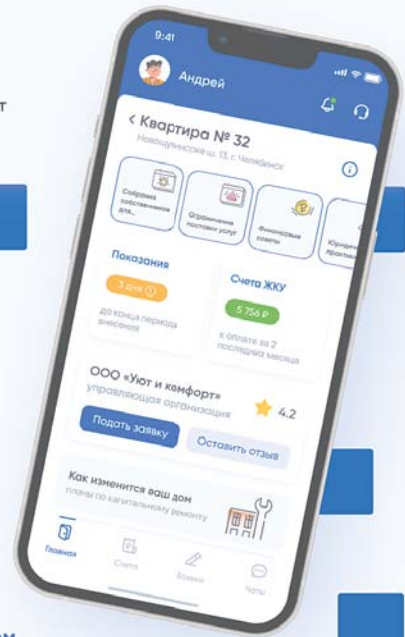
т

9:41

Андрей

< Квартира № 32

Новоцилинская ш. 13, г. Челябинск

Собрания собственников для...

Ограничение поставки услуг

Финансовые советы

Юридическая практика

Показания

3 дня

до конца периода внесения

Счета ЖКУ

5 756 ₽

к оплате за 2 последних месяца

ООО «Уют и комфорт»

управляющая организация

4.2

Подать заявку

Оставить отзыв

Как изменится ваш дом

планы по капитальному ремонту

Главная

Счета

Заявки

Чаты

ом